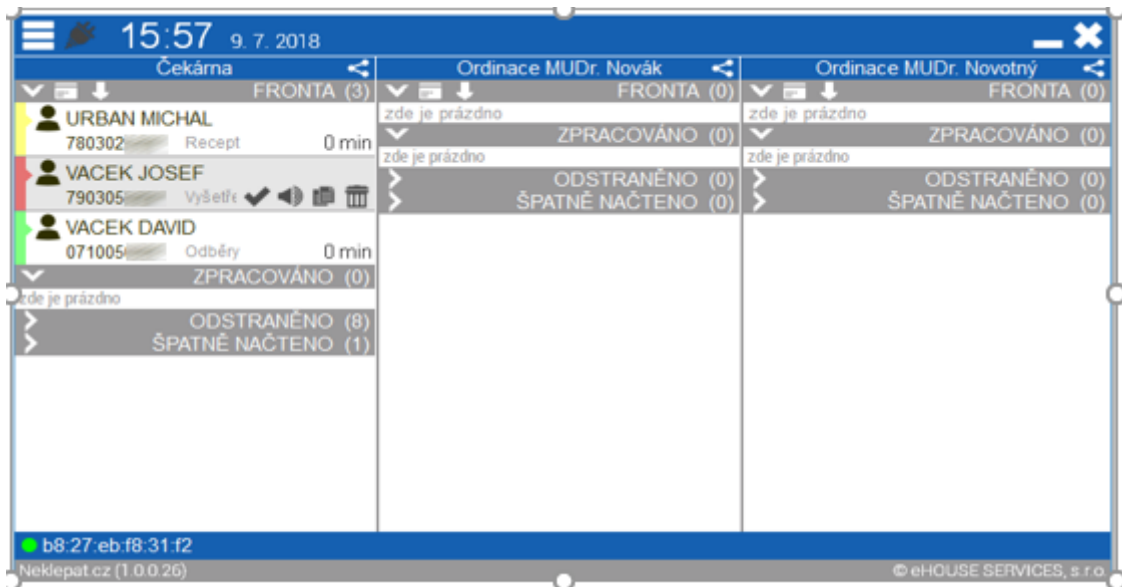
15:57 9. 7. 2018

Čekárna
FRONTA (3)
URBAN MICHAL
780302 Recept 0 min
VACEK JOSEF
790305 Vyšetře
VACEK DAVID
071005 Odběry 0 min
ZPRACOVÁNO (0)
zde je prázdno
ODSTRANĚNO (8)
ŠPATNĚ NAČTENO (1)

Ordinace MUDr. Novák
FRONTA (0)
zde je prázdno
ZPRACOVÁNO (0)
zde je prázdno
ODSTRANĚNO (0)
ŠPATNĚ NAČTENO (0)

Ordinace MUDr. Novotný
FRONTA (0)
zde je prázdno
ZPRACOVÁNO (0)
zde je prázdno
ODSTRANĚNO (0)
ŠPATNĚ NAČTENO (0)

b8:27:eb:f8:31:f2
Neklepat.cz (1.0.0.26)
© eHOUSE SERVICES, s.r.o.